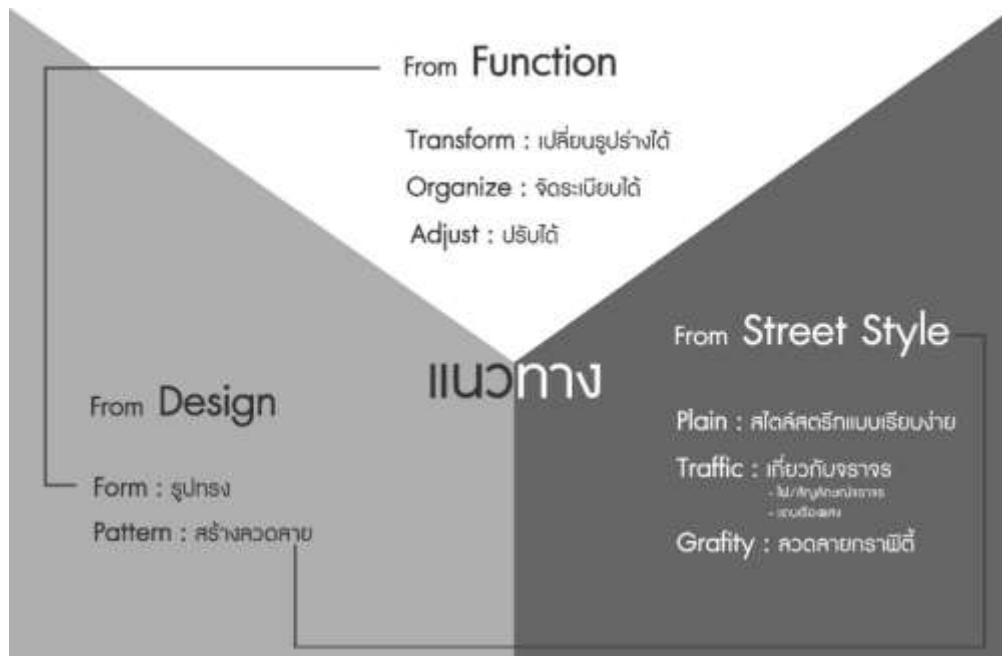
From Function

Transform : เปลี่ยนรูปร่างได้

Organize : จัดระเบียบได้

Adjust : ปรับได้

แนวทาง

From Design

Form : รูปทรง

Pattern : สร้างลวดลาย

From Street Style

Plain : สไตล์สตรีทแบบเรียบง่าย

Traffic : เกี่ยวกับจราจร

- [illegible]
- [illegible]

Grafity : ลวดลายกราฟิตี้